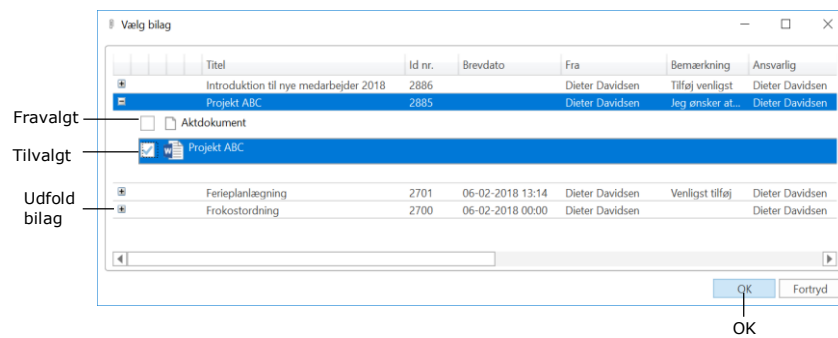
Vælg bilag

| | Titel | Id nr. | Brevdato | Fra | Bemærkning | Ansvarlig |
|---|---|---|---|---|---|---|
| ⊞ | Introduktion til nye medarbejder 2018 | 2886 | | Dieter Davidsen | Tilføj venligst | Dieter Davidsen |
| ⊟ | Projekt ABC | 2885 | | Dieter Davidsen | Jeg ønsker at... | Dieter Davidsen |

Fravalgt
Aktdokument

Tilvalgt
Projekt ABC

| | | | | | | |
|---|---|---|---|---|---|---|
| ⊞ | Ferieplanlægning | 2701 | 06-02-2018 13:14 | Dieter Davidsen | Venligst tilføj | Dieter Davidsen |
| ⊞ | Frokostordning | 2700 | 06-02-2018 00:00 | Dieter Davidsen | | Dieter Davidsen |

Udfold bilag

OK
Fortryd

OK